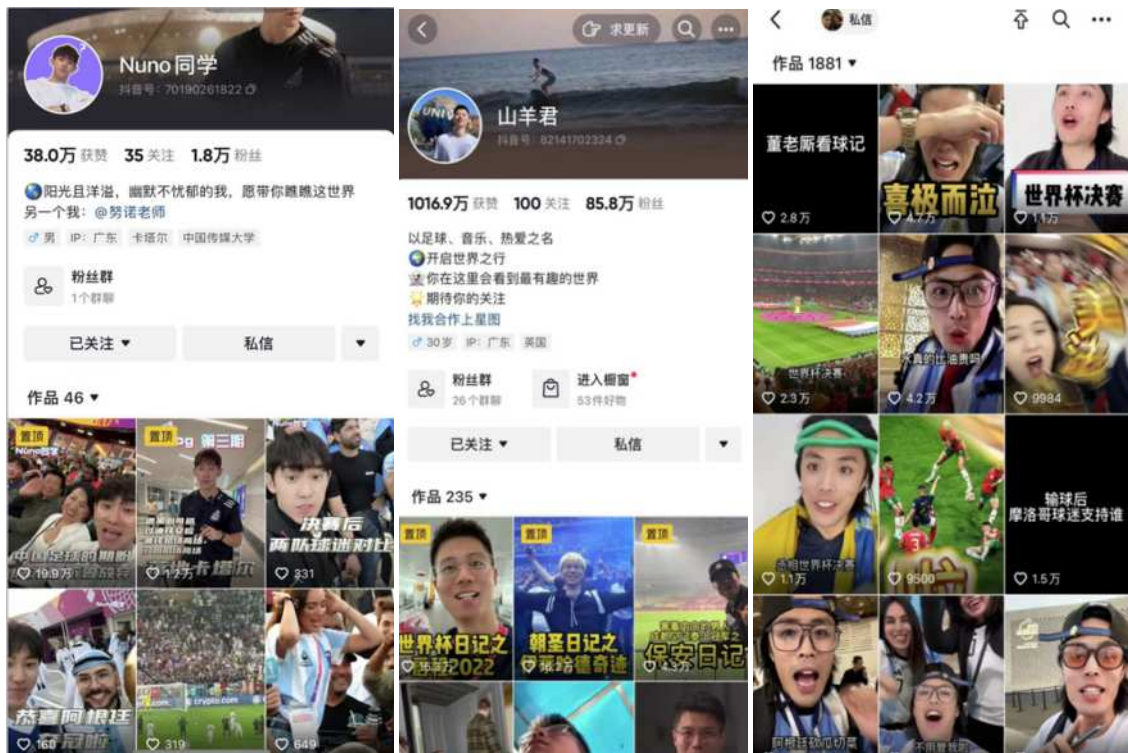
Nuno同学
抖音号：70190261822

38.0万 获赞 35 关注 1.8万 粉丝

🌏阳光且洋溢，幽默不忧郁的我，愿带你瞧瞧这世界
另一个我：@努诺老师

♂ 男 IP：广东 卡塔尔 中国传媒大学

粉丝群
1个群聊

已关注 ▾ 私信 ▾

作品 46 ▾

置顶 置顶 第三期
中国足球的期盼 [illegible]
♡ 19.9万 ♡ 1.2万 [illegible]卡塔尔
决赛后 两队球迷对比
♡ 331
恭喜阿根廷 夺冠啦
♡ 160 ♡ 319 ♡ 649

求更新
山羊君
抖音号：82141702324

1016.9万 获赞 100 关注 85.8万 粉丝

以足球、音乐、热爱之名
🌏开启世界之行
你在这里会看到最有趣的世界
期待你的关注
找我合作上星图

♂ 30岁 IP：广东 英国

粉丝群
26个群聊
进入橱窗
53件好物

已关注 ▾ 私信 ▾

作品 235 ▾

置顶 置顶 置顶
世界杯日记之 2022
朝圣日记之 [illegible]德奇迹
保安日记
♡ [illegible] ♡ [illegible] ♡ 4.3万

私信

作品 1881 ▾

董老厮看球记
♡ 2.8万
喜极而泣
♡ 4.7万
世界杯决赛
♡ 1.1万
世界杯决赛
♡ 2.3万
冬夜的比赛贵吗
♡ 4.2万
♡ 9984
赤相世界杯决赛
♡ 1.1万
♡ 9500
输球后 摩洛哥球迷支持谁
♡ 1.5万
阿根廷欲仍仍切
不用管我们